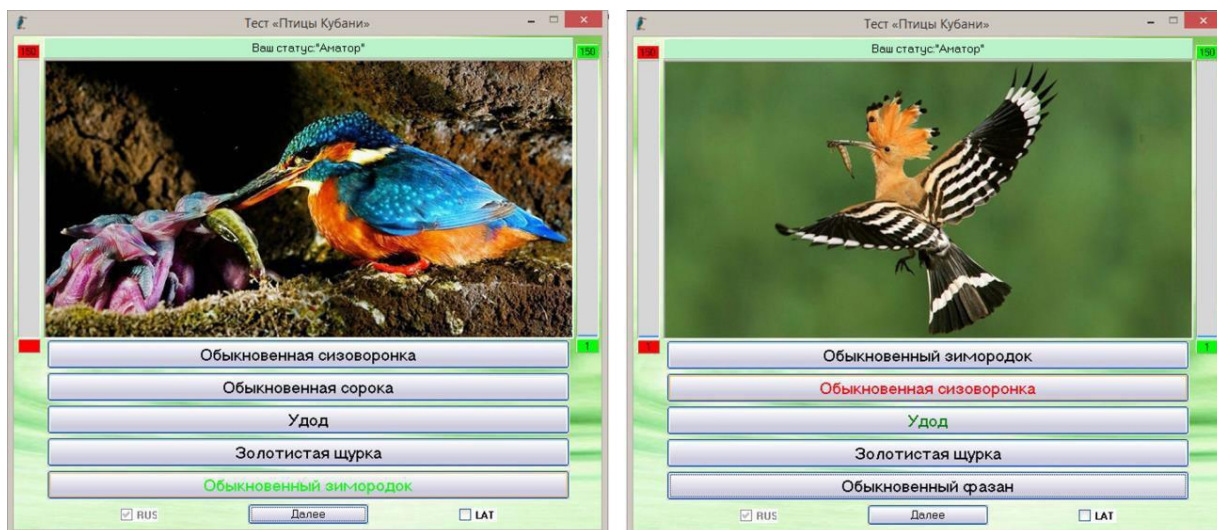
Тест «Птицы Кубани»

Ваш статус:"Аматор"

150

150

Обыкновенная сизоворонка

Обыкновенная сорока

Удод

Золотистая щурка

Обыкновенный зимородок

RUS

Далее

LAT

Тест «Птицы Кубани»

Ваш статус:"Аматор"

150

150

1

1

Обыкновенный зимородок

Обыкновенная сизоворонка

Удод

Золотистая щурка

Обыкновенный фазан

RUS

Далее

LAT